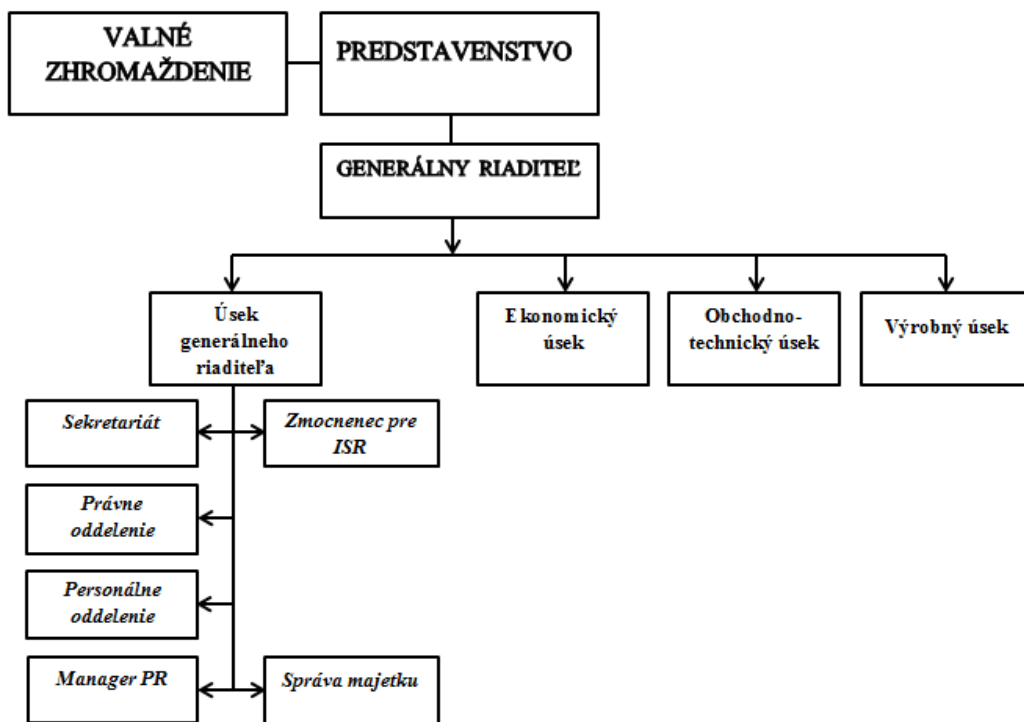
VALNÉ ZHROMAŽDENIE

PREDSTAVENSTVO

GENERÁLNY RIADITEĽ

Úsek generálneho riaditeľa

E konomický úsek

Obchodno-technický úsek

Výrobný úsek

Sekretariát

Zmocnenec pre ISR

Právne oddelenie

Personálne oddelenie

Manager PR

Správa majetku